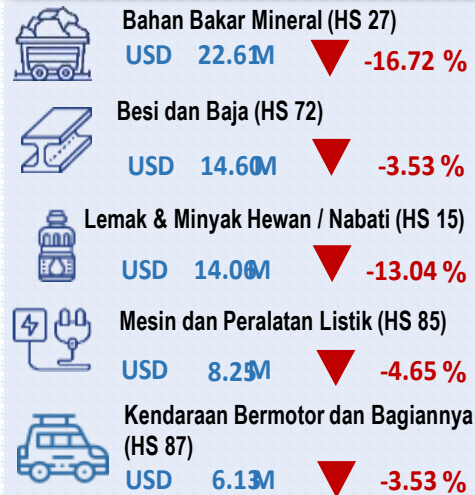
Bahan Bakar Mineral (HS 27)
USD 22.61M -16.72 %

Besi dan Baja (HS 72)
USD 14.60M -3.53 %

Lemak & Minyak Hewan / Nabati (HS 15)
USD 14.06M -13.04 %

Mesin dan Peralatan Listik (HS 85)
USD 8.25M -4.65 %

Kendaraan Bermotor dan Bagiannya (HS 87)
USD 6.13M -3.53 %